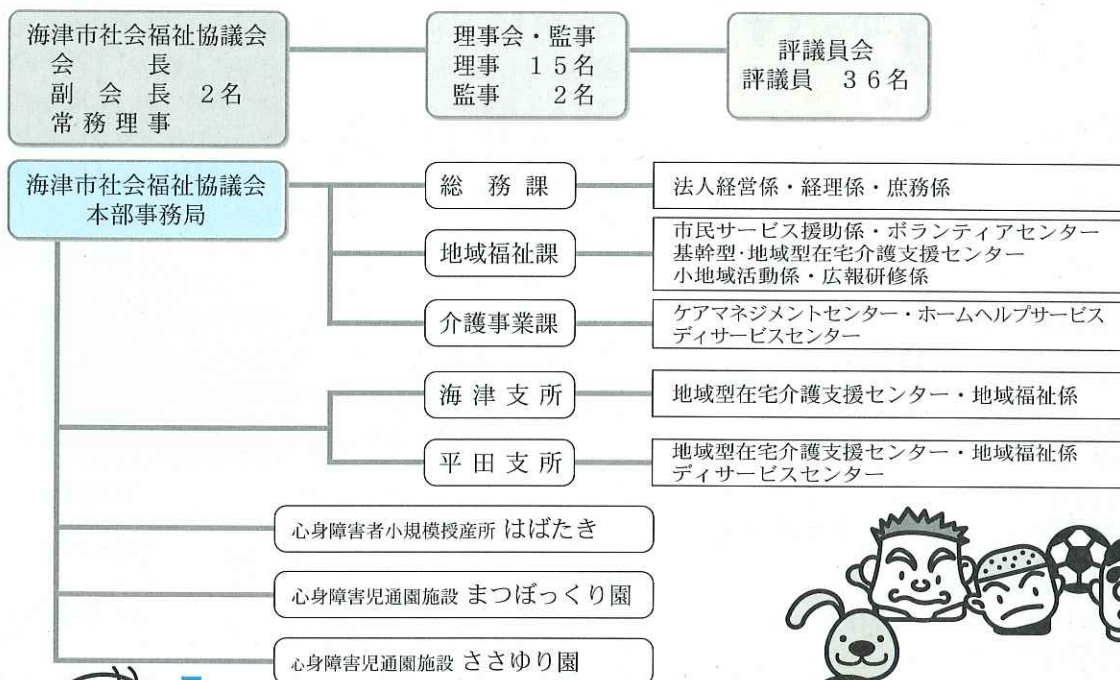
海津市社会福祉協議会
会　　長
副 会 長　2名
常務理事

理事会・監事
理事　15名
監事　　2名

評議員会
評議員　36名

海津市社会福祉協議会
本部事務局

総　務　課

法人経営係・経理係・庶務係

地域福祉課

市民サービス援助係・ボランティアセンター
基幹型・地域型在宅介護支援センター
小地域活動係・広報研修係

介護事業課

ケアマネジメントセンター・ホームヘルプサービス
ディサービスセンター

海 津 支 所

地域型在宅介護支援センター・地域福祉係

平 田 支 所

地域型在宅介護支援センター・地域福祉係
ディサービスセンター

心身障害者小規模授産所 はばたき

心身障害児通園施設 まつぼっくり園

心身障害児通園施設 ささゆり園